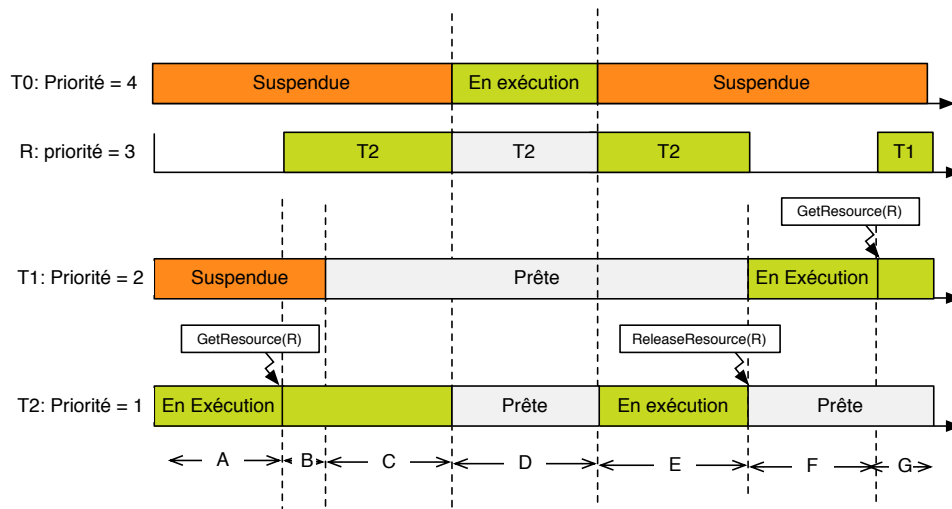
T0: Priorité = 4
Suspendue
En exécution
Suspendue

R: priorité = 3
T2
T2
T2
T1

GetResource(R)

T1: Priorité = 2
Suspendue
Prête
En Exécution

GetResource(R)
ReleaseResource(R)

T2: Priorité = 1
En Exécution
Prête
En exécution
Prête

A
B
C
D
E
F
G